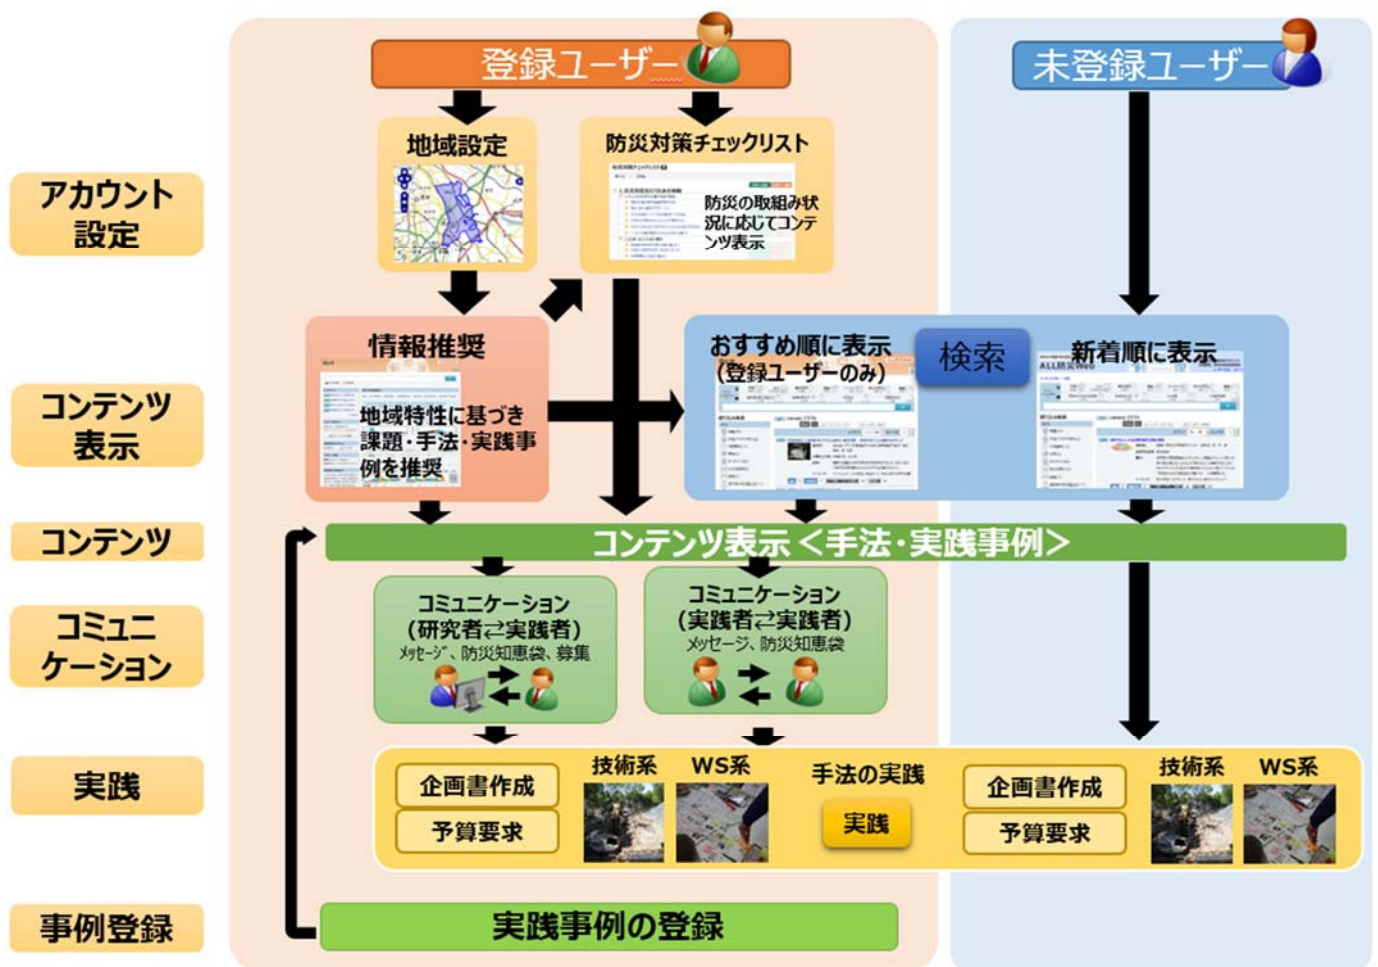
登録ユーザー

未登録ユーザー

アカウント設定

地域設定

防災対策チェックリスト

防災の取組み状況に応じてコンテンツ表示

コンテンツ表示

情報推奨

地域特性に基づき課題・手法・実践事例を推奨

おすすめ順に表示（登録ユーザーのみ）

検索

新着順に表示

コンテンツ

コンテンツ表示＜手法・実践事例＞

コミュニケーション

コミュニケーション（研究者⇄実践者）
メッセージ、防災知恵袋、募集

コミュニケーション（実践者⇄実践者）
メッセージ、防災知恵袋

実践

企画書作成

予算要求

技術系

WS系

手法の実践

実践

企画書作成

予算要求

技術系

WS系

事例登録

実践事例の登録